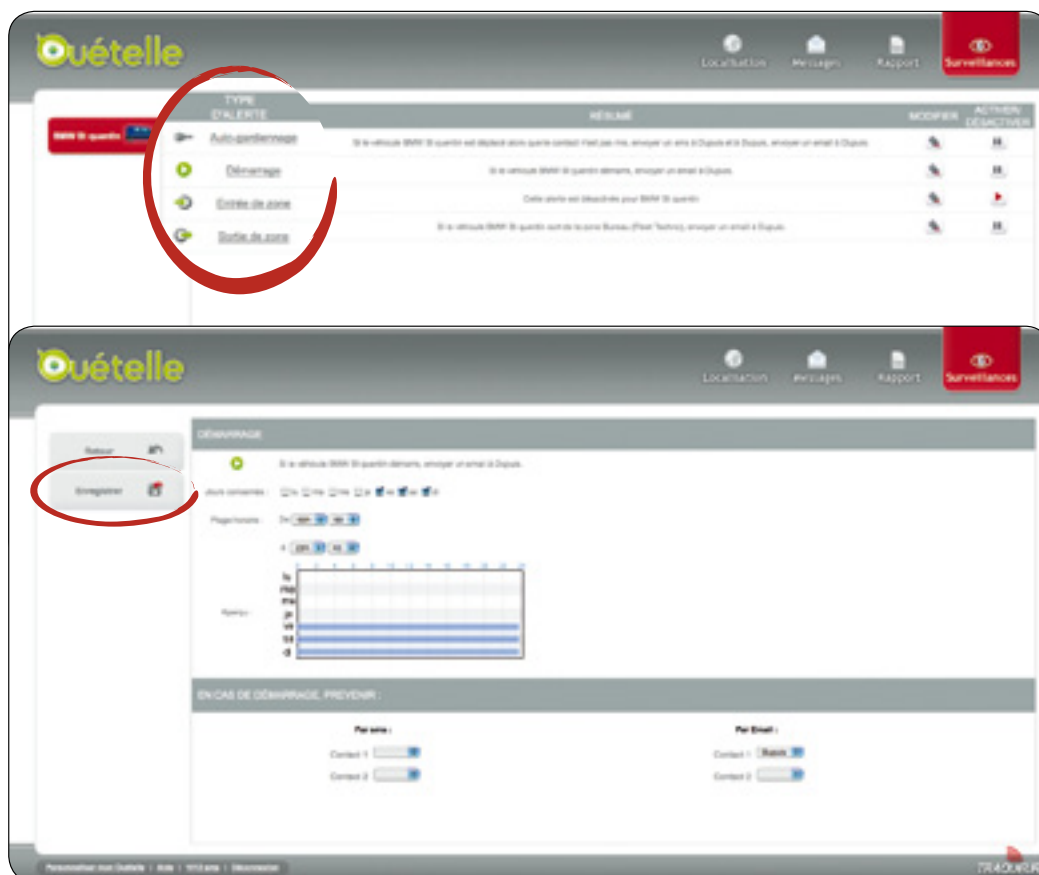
Ouételle

Localisation | Messages | Rapport | Surveillances

BMW St quentin

| TYPE D'ALERTE | RÉSUMÉ | MODIFIER | ACTIVER DÉSACTIVER |
|---|---|---|---|
| Auto-gardiennage | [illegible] | | |
| Démarrage | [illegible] | | |
| Entrée de zone | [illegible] | | |
| Sortie de zone | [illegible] | | |

Ouételle

Localisation | Messages | Rapport | Surveillances

Retour

Enregistrer

DÉMARRAGE

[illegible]

Jours concernés : lu ma me je ve sa di

Plage horaire : De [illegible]

À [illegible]

Aperçu :

lu
ma
me
je
ve
sa
di

EN CAS DE DÉMARRAGE, PREVENIR :

Par sms :

Contact 1

Contact 2

Par Email :

Contact 1 Dupuis

Contact 2

Personnaliser mon Ouételle | Aide | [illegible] | Déconnexion

TRACKER